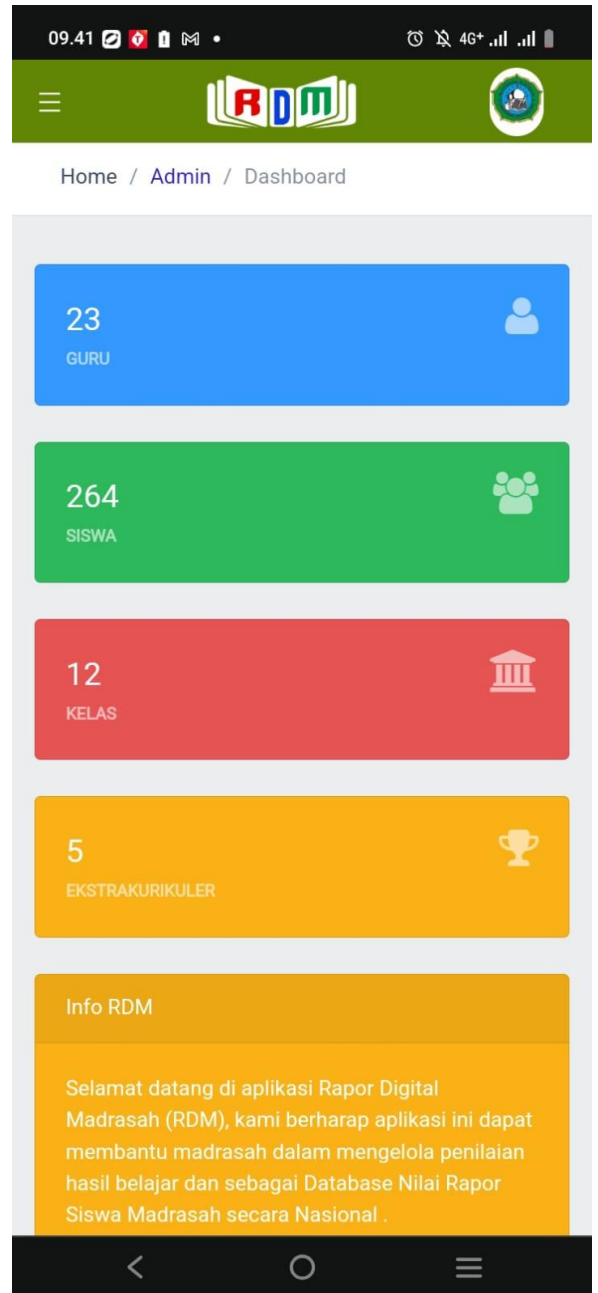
09.41

4G+

RDM

Home / Admin / Dashboard

23
GURU

264
SISWA

12
KELAS

5
EKSTRAKURIKULER

Info RDM

Selamat datang di aplikasi Rapor Digital Madrasah (RDM), kami berharap aplikasi ini dapat membantu madrasah dalam mengelola penilaian hasil belajar dan sebagai Database Nilai Rapor Siswa Madrasah secara Nasional .